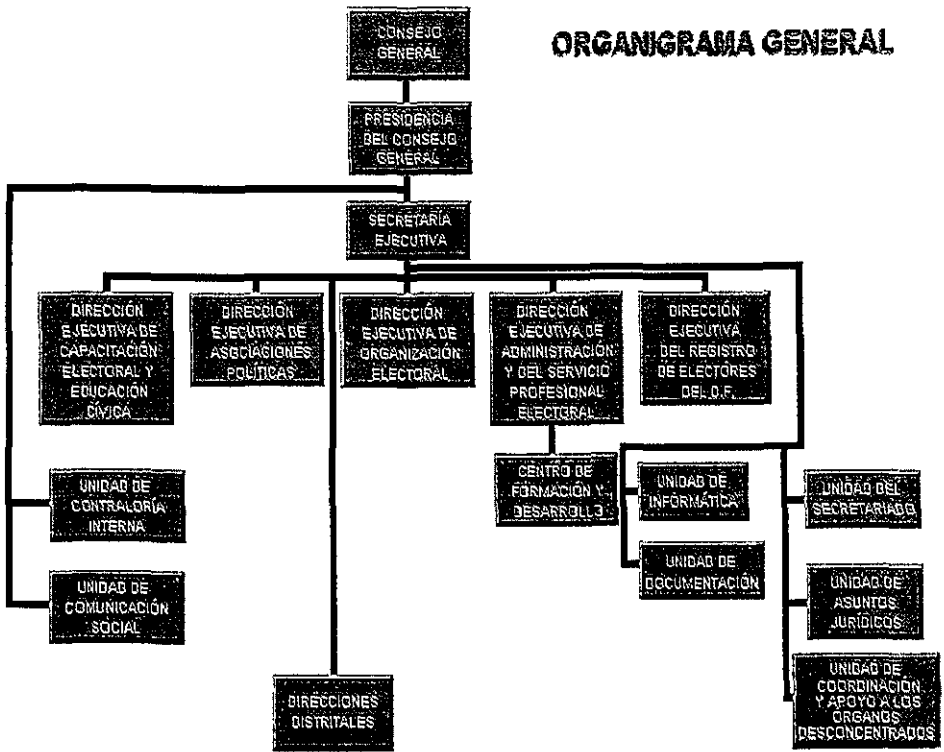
ORGANIGRAMA GENERAL

CONSEJO GENERAL

PRESIDENCIA DEL CONSEJO GENERAL

SECRETARÍA EJECUTIVA

DIRECCIÓN EJECUTIVA DE CAPACITACIÓN ELECTORAL Y EDUCACIÓN CÍVICA

DIRECCIÓN EJECUTIVA DE ASOCIACIONES POLÍTICAS

DIRECCIÓN EJECUTIVA DE ORGANIZACIÓN ELECTORAL

DIRECCIÓN EJECUTIVA DE ADMINISTRACIÓN Y DEL SERVICIO PROFESIONAL ELECTORAL

DIRECCIÓN EJECUTIVA DEL REGISTRO DE ELECTORES DEL D.F.

UNIDAD DE CONTRALORÍA INTERNA

UNIDAD DE COMUNICACIÓN SOCIAL

CENTRO DE FORMACIÓN Y DESARROLLO

UNIDAD DE INFORMÁTICA

UNIDAD DE DOCUMENTACIÓN

UNIDAD DEL SECRETARIADO

UNIDAD DE ASUNTOS JURÍDICOS

UNIDAD DE COORDINACIÓN Y APOYO A LOS ÓRGANOS DESCONCENTRADOS

DIRECCIONES DISTRITALES